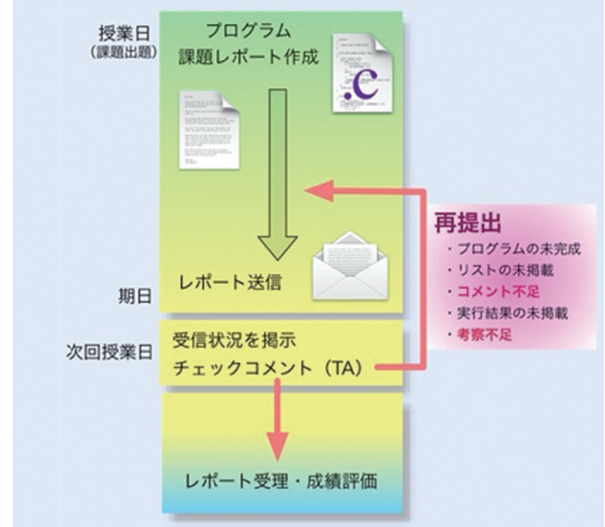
授業日
(課題出題)

プログラム
課題レポート作成

.c

レポート送信

期日

再提出
・プログラムの未完成
・リストの未掲載
・コメント不足
・実行結果の未掲載
・考察不足

次回授業日

受信状況を掲示
チェックコメント（TA）

レポート受理・成績評価